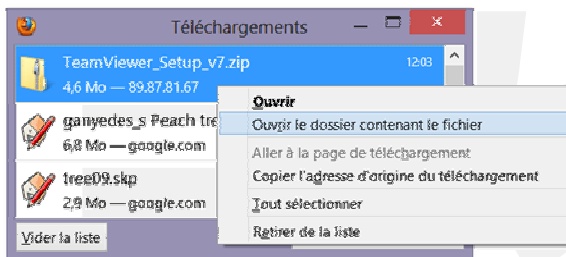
Téléchargements

TeamViewer_Setup_v7.zip
12:03
4,6 Mo — 89.87.81.67

ganyedes_s Peach tre
6,8 Mo — google.com

tree09.skp
2,9 Mo — google.com

Vider la liste

Ouvrir
Ouvrir le dossier contenant le fichier
Aller à la page de téléchargement
Copier l'adresse d'origine du téléchargement
Tout sélectionner
Retirer de la liste